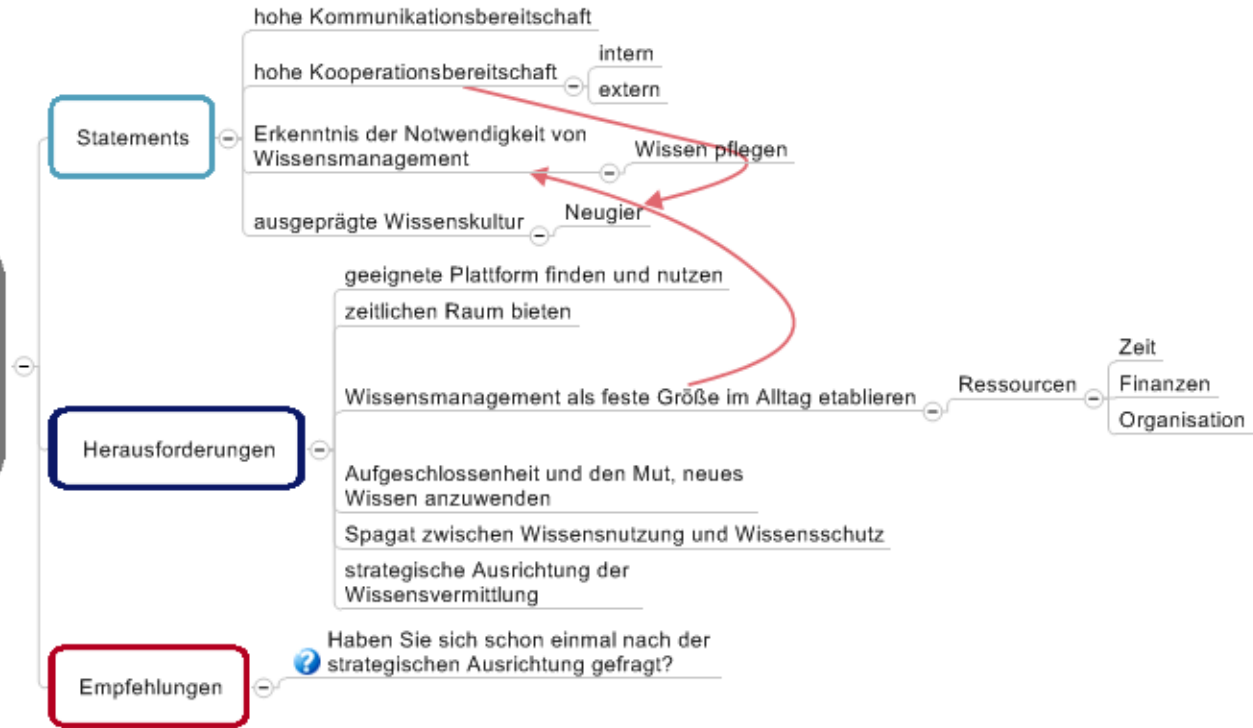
Statements

hohe Kommunikationsbereitschaft

hohe Kooperationsbereitschaft

intern

extern

Erkenntnis der Notwendigkeit von Wissensmanagement

Wissen pflegen

ausgeprägte Wissenskultur

Neugier

Herausforderungen

geeignete Plattform finden und nutzen

zeitlichen Raum bieten

Wissensmanagement als feste Größe im Alltag etablieren

Ressourcen

Zeit

Finanzen

Organisation

Aufgeschlossenheit und den Mut, neues Wissen anzuwenden

Spagat zwischen Wissensnutzung und Wissensschutz

strategische Ausrichtung der Wissensvermittlung

Empfehlungen

Haben Sie sich schon einmal nach der strategischen Ausrichtung gefragt?